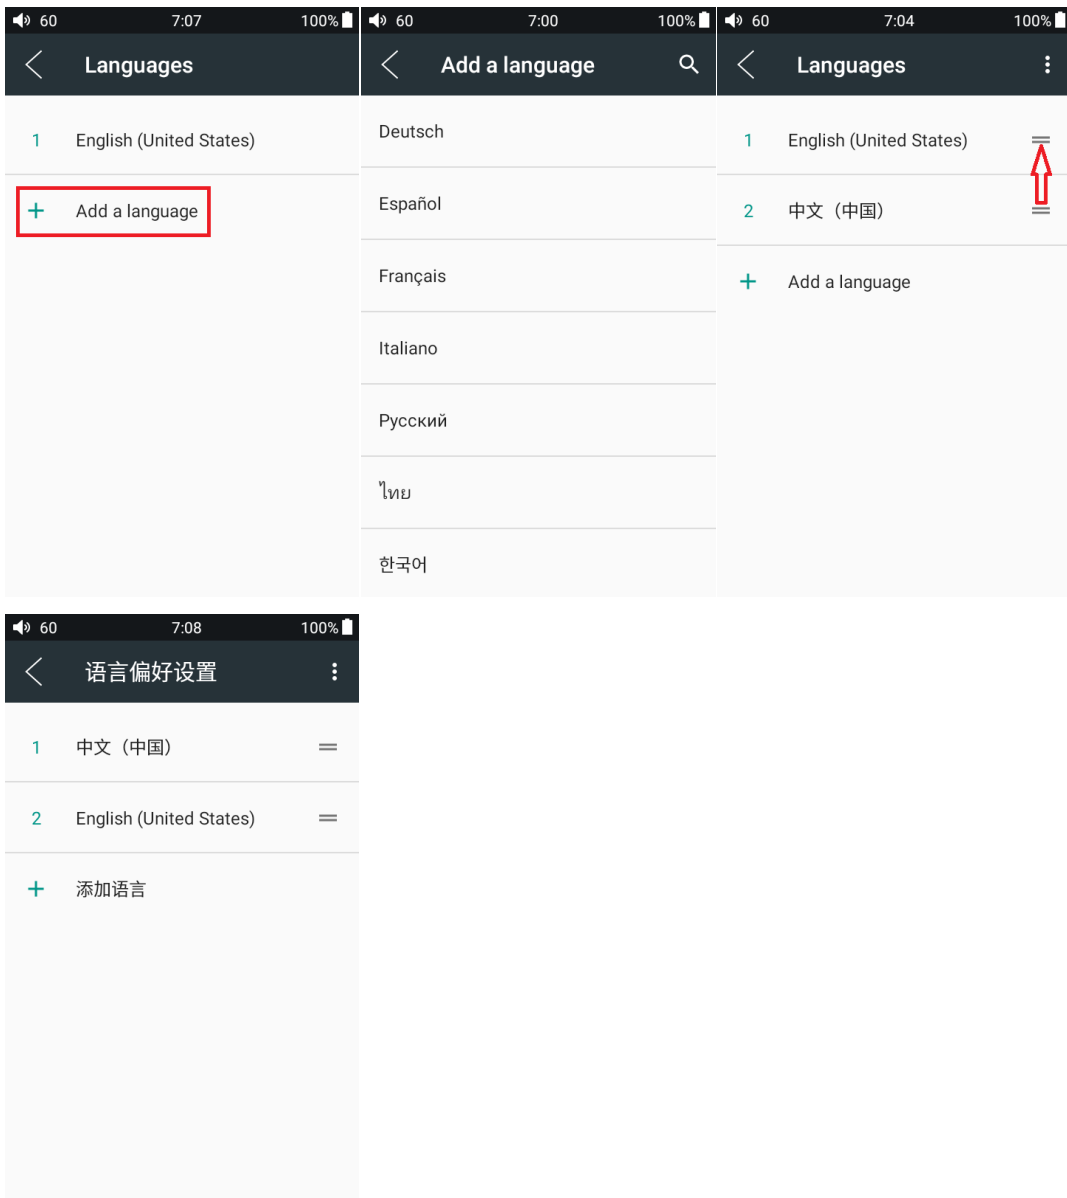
60 7:07 100%

Languages

1 English (United States)

+ Add a language

60 7:00 100%

Add a language

Deutsch

Español

Français

Italiano

Русский

ไทย

한국어

60 7:04 100%

Languages

1 English (United States)

2 中文（中国）

+ Add a language

60 7:08 100%

语言偏好设置

1 中文（中国）

2 English (United States)

+ 添加语言